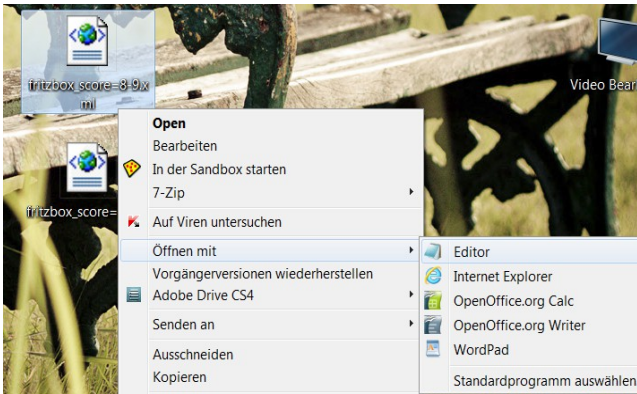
fritzbox_score=8.9.xml

Video Bear

fritzbox_score=

Open
Bearbeiten
In der Sandbox starten
7-Zip
Auf Viren untersuchen
Öffnen mit
Vorgängerversionen wiederherstellen
Adobe Drive CS4
Senden an
Ausschneiden
Kopieren

Editor
Internet Explorer
OpenOffice.org Calc
OpenOffice.org Writer
WordPad
Standardprogramm auswählen